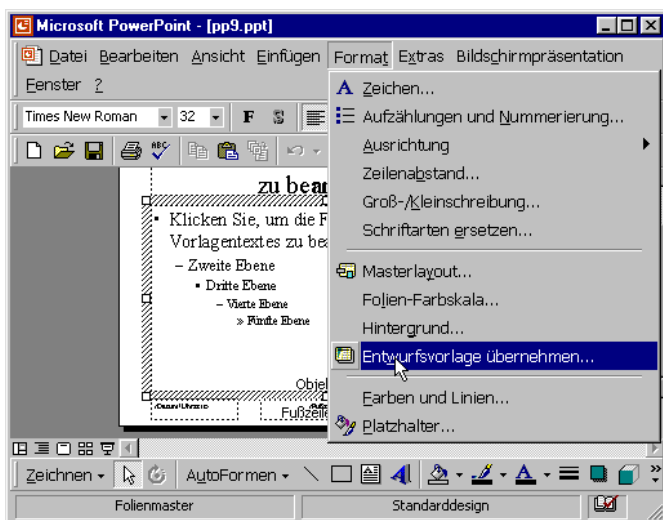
Microsoft PowerPoint - [pp9.ppt]

Datei Bearbeiten Ansicht Einfügen Format Extras Bildschirmpräsentation

Fenster ?

Times New Roman 32 F S

zu bea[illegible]

• Klicken Sie, um die F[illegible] Vorlagentextes zu be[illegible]

– Zweite Ebene

• Dritte Ebene

– Vierte Ebene

» Fünfte Ebene

Obje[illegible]

Fußzeile

Zeichen...
Aufzählungen und Nummerierung...
Ausrichtung
Zeilenabstand...
Groß-/Kleinschreibung...
Schriftarten ersetzen...
Masterlayout...
Folien-Farbskala...
Hintergrund...
Entwurfsvorlage übernehmen...
Farben und Linien...
Platzhalter...

Zeichnen AutoFormen

Folienmaster Standarddesign